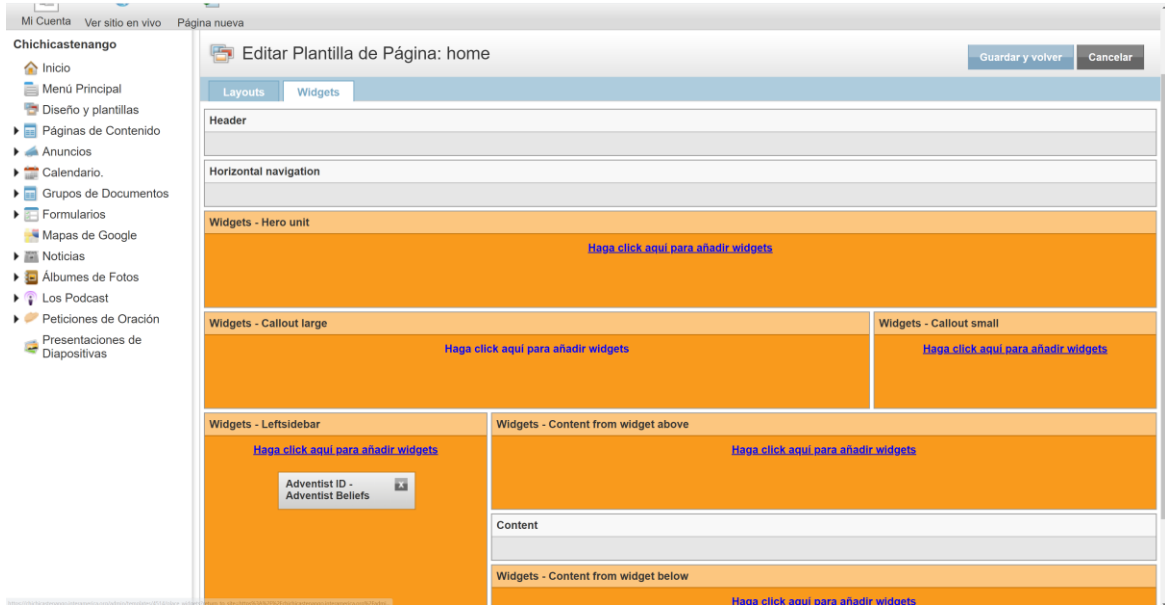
Mi Cuenta Ver sitio en vivo Página nueva

Chichicastenango

Inicio
Menú Principal
Diseño y plantillas
Páginas de Contenido
Anuncios
Calendario.
Grupos de Documentos
Formularios
Mapas de Google
Noticias
Álbumes de Fotos
Los Podcast
Peticiones de Oración
Presentaciones de Diapositivas

Editar Plantilla de Página: home

Guardar y volver Cancelar

Layouts Widgets

Header

Horizontal navigation

Widgets - Hero unit

Haga click aqui para añadir widgets

Widgets - Callout large

Haga click aqui para añadir widgets

Widgets - Callout small

Haga click aqui para añadir widgets

Widgets - Leftsidebar

Haga click aqui para añadir widgets

Adventist ID - Adventist Beliefs

Widgets - Content from widget above

Haga click aqui para añadir widgets

Content

Widgets - Content from widget below

Haga click aqui para añadir widgets

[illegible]